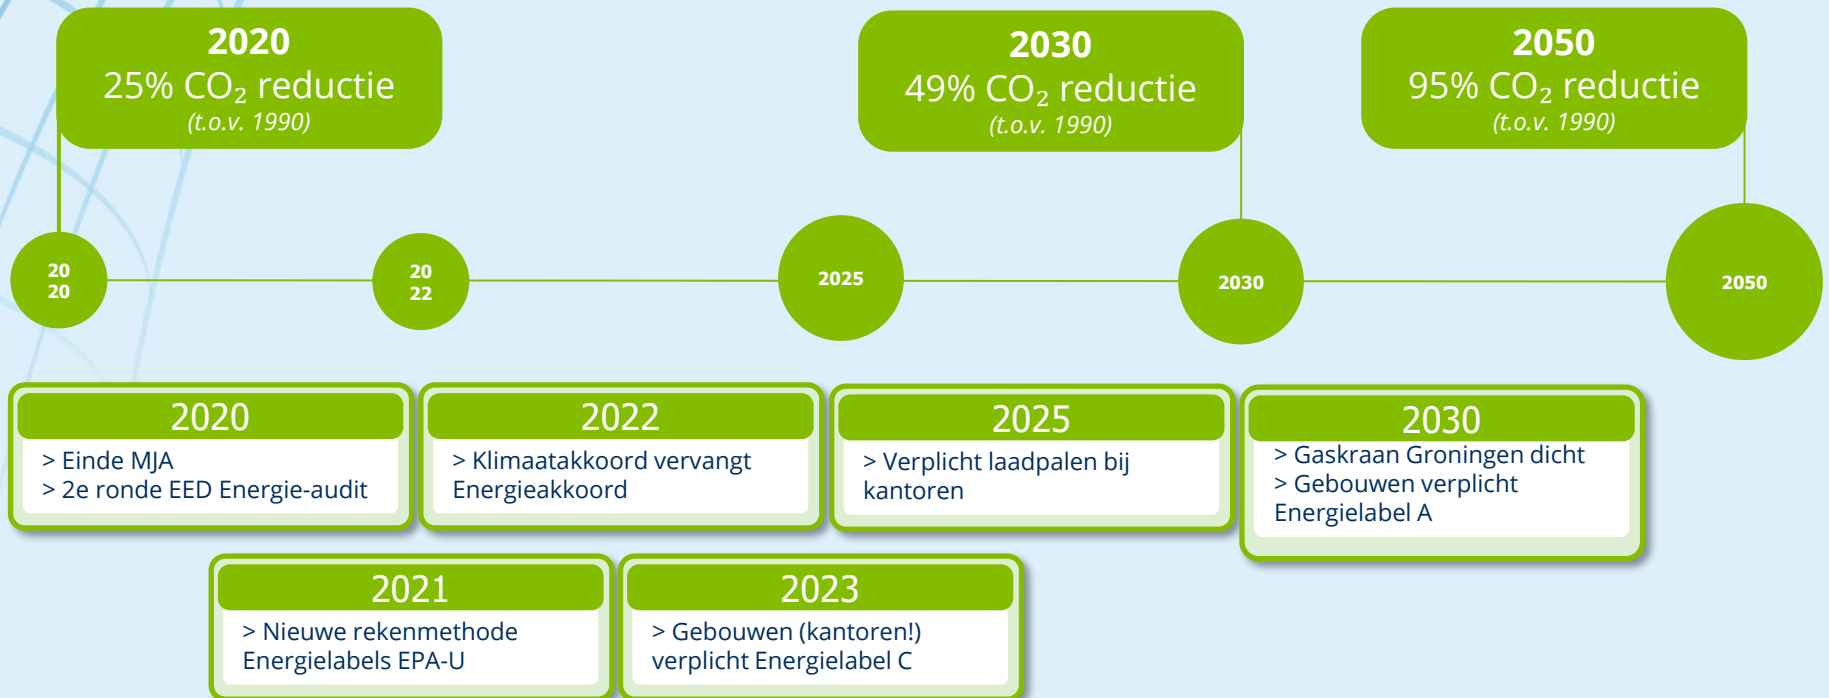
2020
25% $CO_2$ reductie
(t.o.v. 1990)

2030
49% $CO_2$ reductie
(t.o.v. 1990)

2050
95% $CO_2$ reductie
(t.o.v. 1990)

20
20

20
22

2025

2030

2050

2020
> Einde MJA
> 2e ronde EED Energie-audit

2022
> Klimaatakkoord vervangt Energieakkoord

2025
> Verplicht laadpalen bij kantoren

2030
> Gaskraan Groningen dicht
> Gebouwen verplicht Energielabel A

2021
> Nieuwe rekenmethode Energielabels EPA-U

2023
> Gebouwen (kantoren!) verplicht Energielabel C